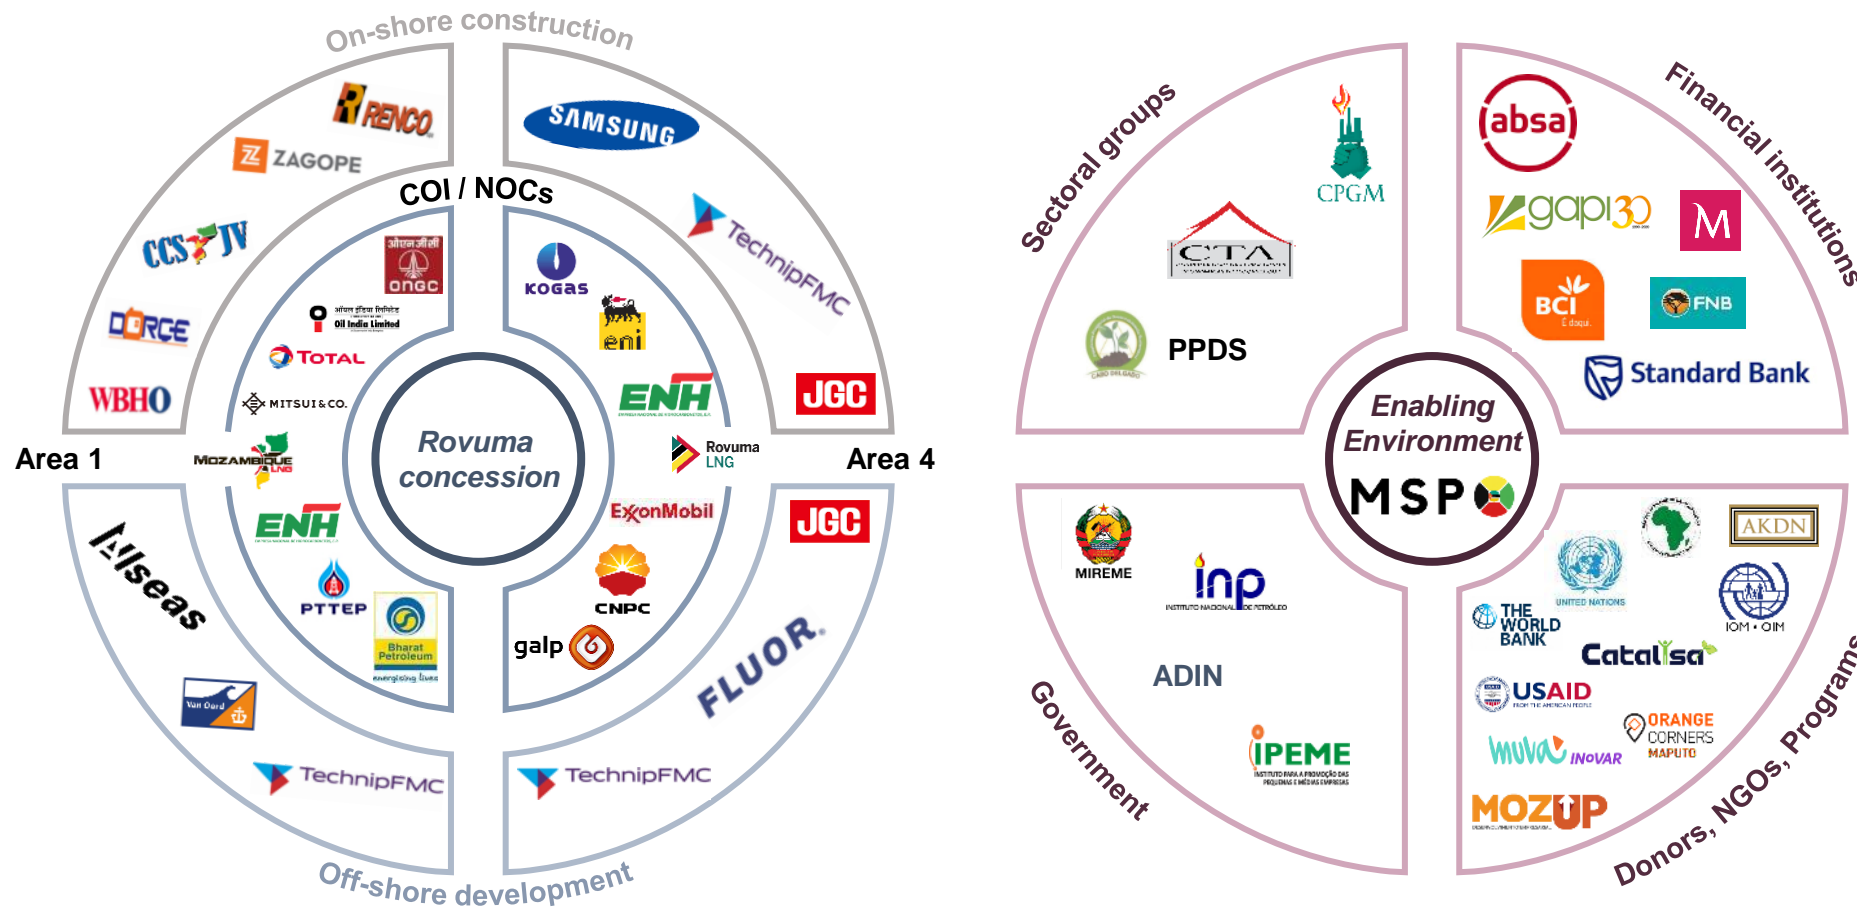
On-shore construction

RENCO
ZAGOPE
CCS JV
DORCE
WBHO
SAMSUNG
TechnipFMC
JGC

COI / NOCs

ओएनजीसी ongc
ऑयल इंडिया लिमिटेड Oil India Limited
TOTAL
MITSUI&CO.
MOZAMBIQUE LNG
ENH
PTTEP
Bharat Petroleum energising lives
KOGAS
eni
ENH
Rovuma LNG
ExxonMobil
CNPC
galp

Rovuma concession

Area 1
Area 4

Allseas
Van Oord
TechnipFMC
JGC
FLUOR
TechnipFMC

Off-shore development

Sectoral groups
CPGM
CTA
PPDS

Financial institutions
absa
gapi30
M
BCI
FNB
Standard Bank

Enabling Environment
MSP

Government
MIREME
inp INSTITUTO NACIONAL DE PETRÓLEO
ADIN
IPEME

Donors, NGOs, Programs
AKDN
UNITED NATIONS
IOM • OIM
THE WORLD BANK
Catalisa
USAID
ORANGE CORNERS MAPUTO
MUVA INOVAR
MOZUP